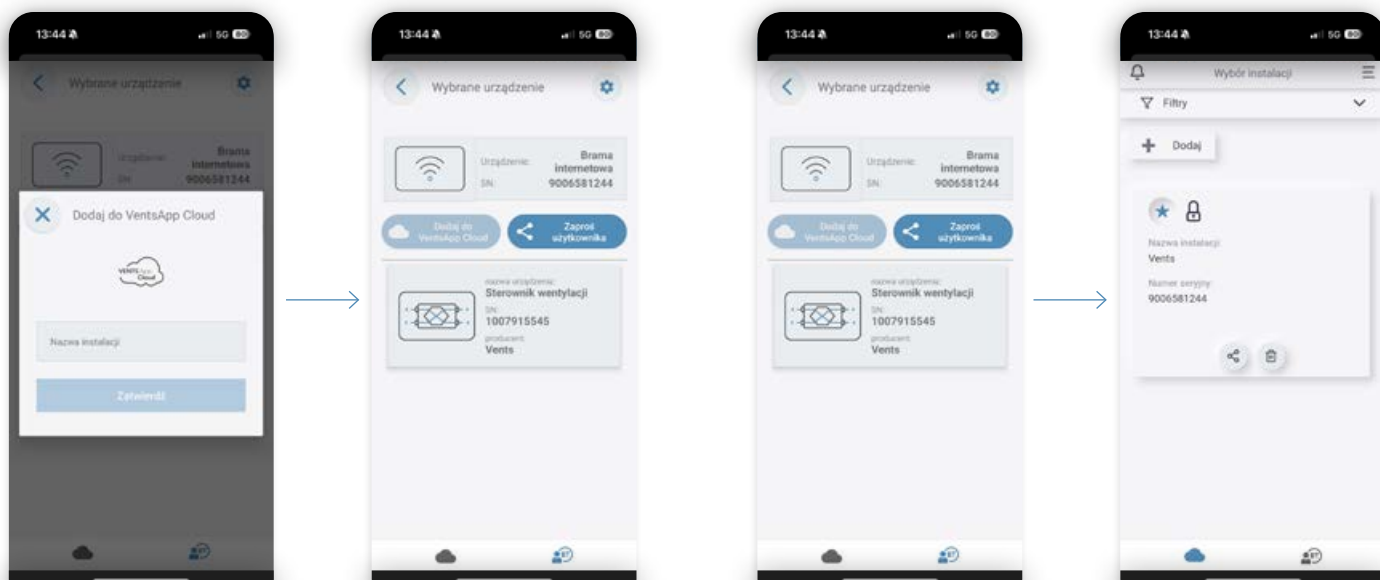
13:44
5G
Wybrane urządzenie
Urządzenie: Brama internetowa
SN: 9006581244
Dodaj do VentsApp Cloud
VentsApp Cloud
Nazwa instalacji
Zatwierdź

13:44
5G
Wybrane urządzenie
Urządzenie: Brama internetowa
SN: 9006581244
Dodaj do VentsApp Cloud
Zaproś użytkownika
nazwa urządzenia: Sterownik wentylacji
SN: 1007915545
producent: Vents

13:44
5G
Wybrane urządzenie
Urządzenie: Brama internetowa
SN: 9006581244
Dodaj do VentsApp Cloud
Zaproś użytkownika
nazwa urządzenia: Sterownik wentylacji
SN: 1007915545
producent: Vents

13:44
5G
Wybór instalacji
Filtry
Dodaj
Nazwa instalacji
Vents
Numer seryjny
9006581244